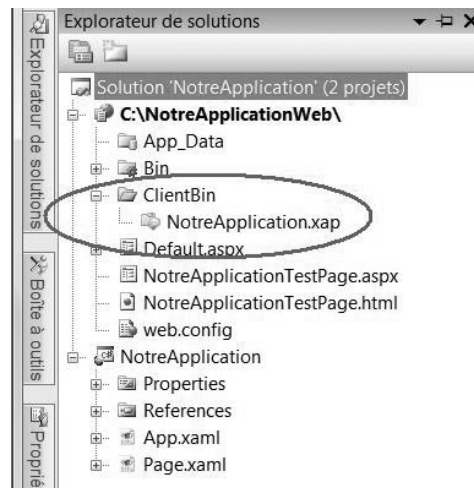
Explorateur de solutions

Boîte à outils

Proprié

Explorateur de solutions

Solution 'NotreApplication' (2 projets)
C:\NotreApplicationWeb\
App_Data
Bin
ClientBin
NotreApplication.xap
Default.aspx
NotreApplicationTestPage.aspx
NotreApplicationTestPage.html
web.config
NotreApplication
Properties
References
App.xaml
Page.xaml